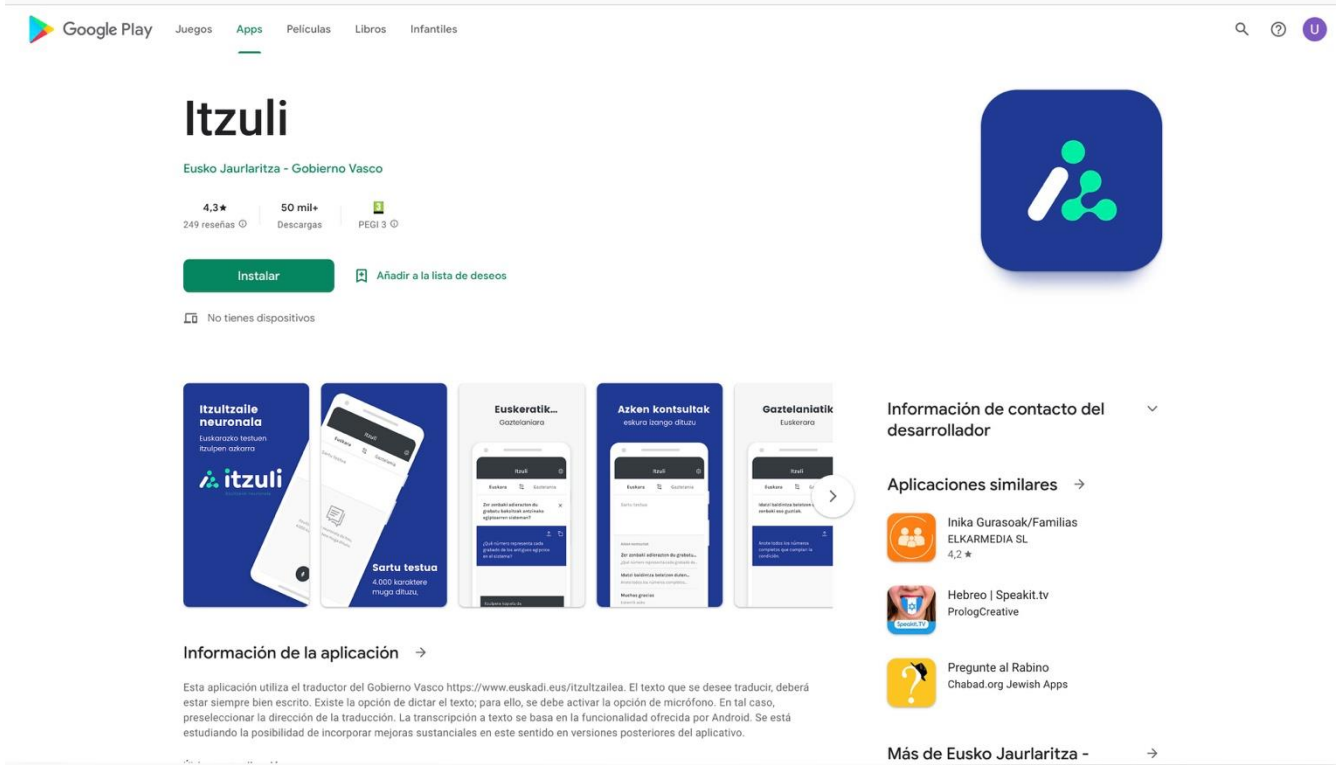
Google Play Juegos Apps Películas Libros Infantiles

U

Itzuli

Eusko Jaurlaritza - Gobierno Vasco

4,3★
249 reseñas

50 mil+
Descargas

3
PEGI 3

Instalar

Añadir a la lista de deseos

No tienes dispositivos

Itzultzaile neuronala
Euskarazko testuen itzulpen azkarra
itzuli

Sartu testua
4.000 karaktere muga dituzu.

Euskeratik...
Gaztelaniara

Azken kontsultak
eskuro izango dituzu

Gaztelaniatik
Euskerara

Información de contacto del desarrollador

Aplicaciones similares →

Inika Gurasoak/Familias
ELKARMEDIA SL
4,2 ★

Hebreo | Speakit.tv
PrologCreative

Pregunte al Rabino
Chabad.org Jewish Apps

Más de Eusko Jaurlaritza - →

Información de la aplicación →

Esta aplicación utiliza el traductor del Gobierno Vasco https://www.euskadi.eus/itzultzailea. El texto que se desee traducir, deberá estar siempre bien escrito. Existe la opción de dictar el texto; para ello, se debe activar la opción de micrófono. En tal caso, preseleccionar la dirección de la traducción. La transcripción a texto se basa en la funcionalidad ofrecida por Android. Se está estudiando la posibilidad de incorporar mejoras sustanciales en este sentido en versiones posteriores del aplicativo.

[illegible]